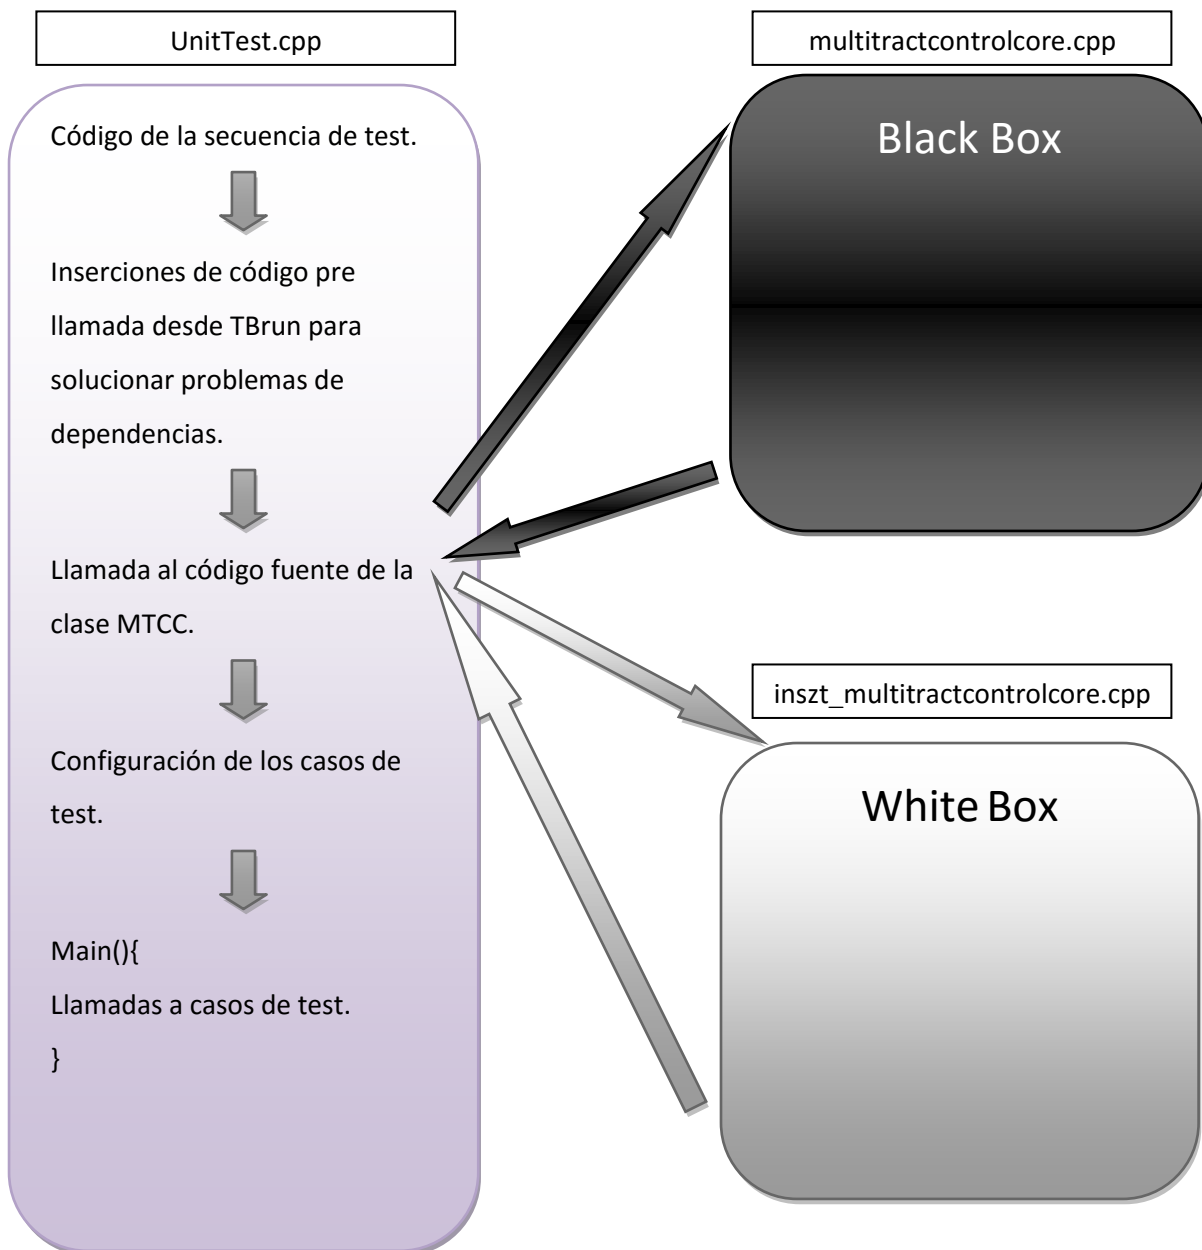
UnitTest.cpp

multitractcontrolcore.cpp

Código de la secuencia de test.

Inserciones de código pre llamada desde TBrun para solucionar problemas de dependencias.

Llamada al código fuente de la clase MTCC.

Configuración de los casos de test.

Main(){
Llamadas a casos de test.
}

Black Box

inszt_multitractcontrolcore.cpp

White Box